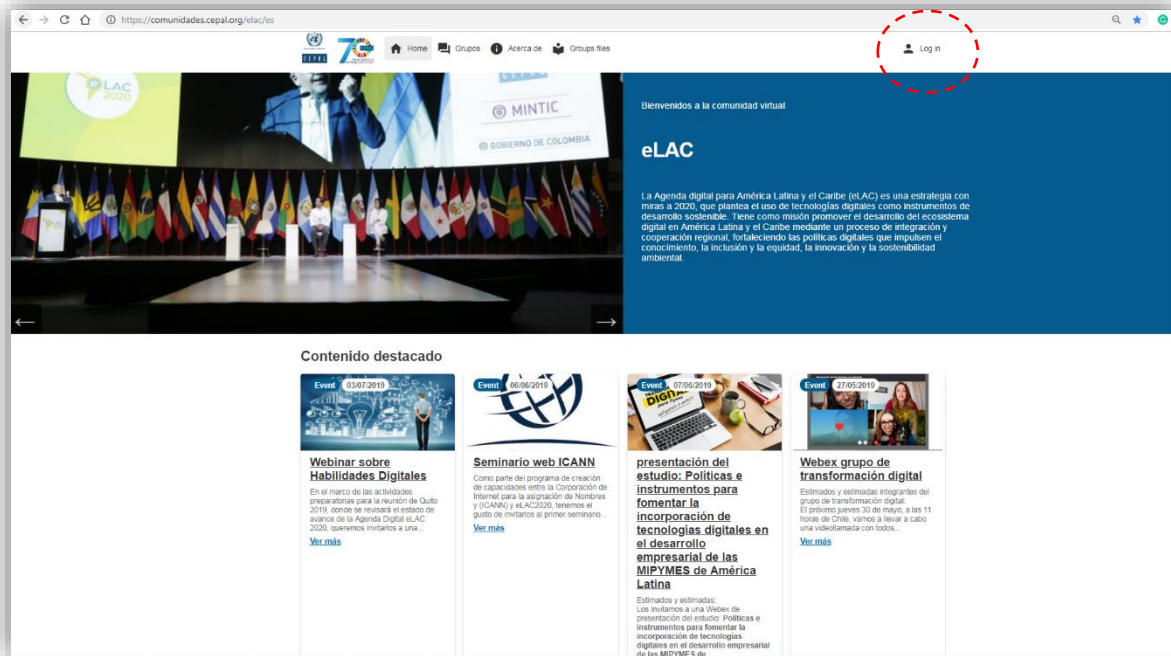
https://comunidades.cepal.org/elac/es

CEPAL

Home Grupos Acerca de Groups files

Log in

eLAC 2020

MINTIC

GOBIERNO DE COLOMBIA

Bienvenidos a la comunidad virtual

eLAC

La Agenda digital para América Latina y el Caribe (eLAC) es una estrategia con miras a 2020, que plantea el uso de tecnologías digitales como instrumentos de desarrollo sostenible. Tiene como misión promover el desarrollo del ecosistema digital en América Latina y el Caribe mediante un proceso de integración y cooperación regional, fortaleciendo las políticas digitales que impulsen el conocimiento, la inclusión y la equidad, la innovación y la sostenibilidad ambiental.

Contenido destacado

Event 03/07/2019

Webinar sobre Habilidades Digitales

En el marco de las actividades preparatorias para la reunión de Quito 2019, donde se revisará el estado de avance de la Agenda Digital eLAC 2020, queremos invitarlos a una...

Ver más

Event 06/06/2019

Seminario web ICANN

Como parte del programa de creación de capacidades entre la Corporación de Internet para la asignación de Nombres y (ICANN) y eLAC2020, tenemos el gusto de invitarlos al primer seminario...

Ver más

Event 07/06/2019

presentación del estudio: Políticas e instrumentos para fomentar la incorporación de tecnologías digitales en el desarrollo empresarial de las MIPYMES de América Latina

Estimados y estimadas:
Los invitamos a una Webex de presentación del estudio: Políticas e instrumentos para fomentar la incorporación de tecnologías digitales en el desarrollo empresarial de las MIPYMES de

Event 27/05/2019

Webex grupo de transformación digital

Estimados y estimadas integrantes del grupo de transformación digital:
El próximo jueves 30 de mayo, a las 11 horas de Chile, vamos a llevar a cabo una videollamada con todos...

Ver más